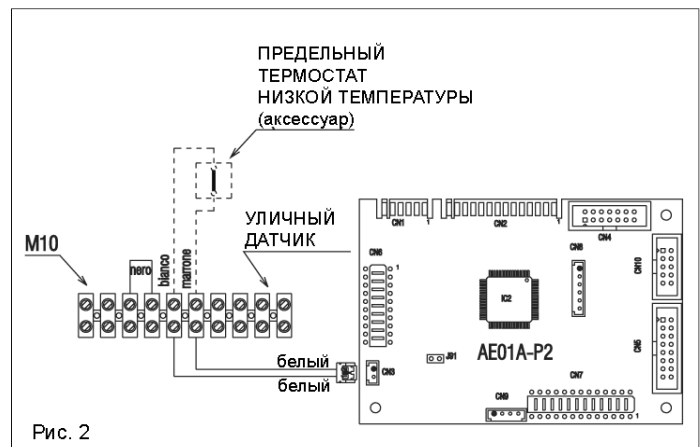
ПРЕДЕЛЬНЫЙ ТЕРМОСТАТ НИЗКОЙ ТЕМПЕРАТУРЫ (аксессуар)

M10

nero

bianco

marrone

УЛИЧНЫЙ ДАТЧИК

CN1

1

CN2

1

CN4

CN8

1

CN6

CN10

IC2

AE01A-P2

CN5

белый

белый

CN3

J01

CN7

CN9

1

Рис. 2